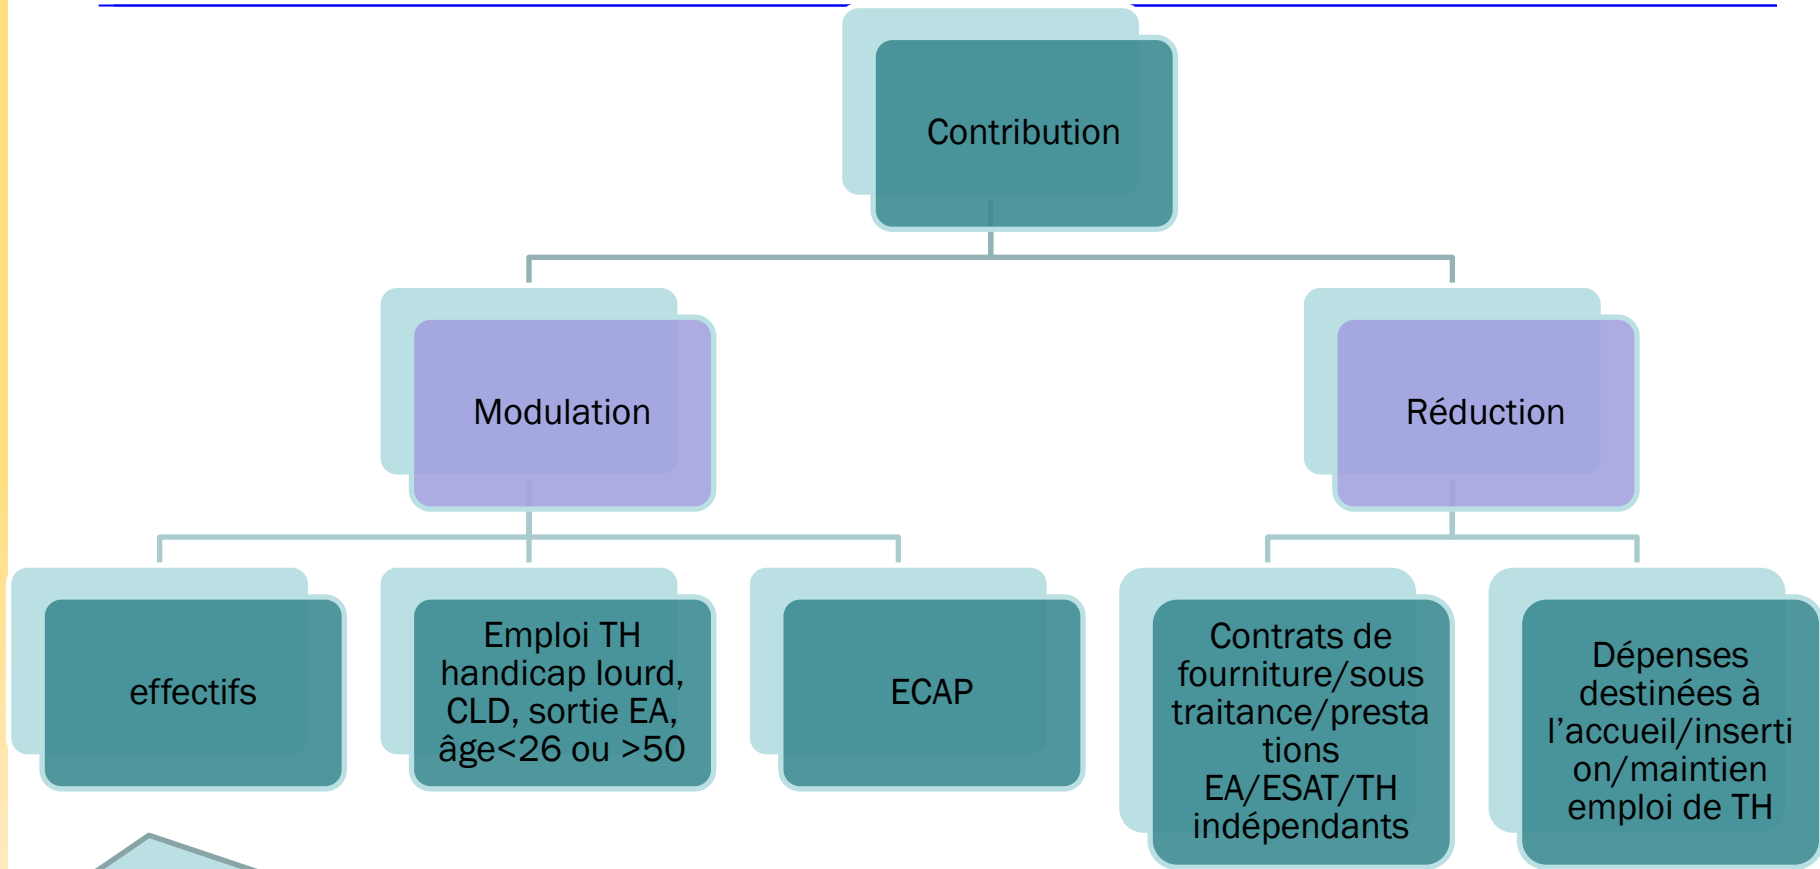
Contribution

Modulation

Réduction

effectifs

Emploi TH handicap lourd, CLD, sortie EA, âge<26 ou >50

ECAP

Contrats de fourniture/sous traitance/prestations EA/ESAT/TH indépendants

Dépenses destinées à l'accueil/insertion/maintien emploi de TH